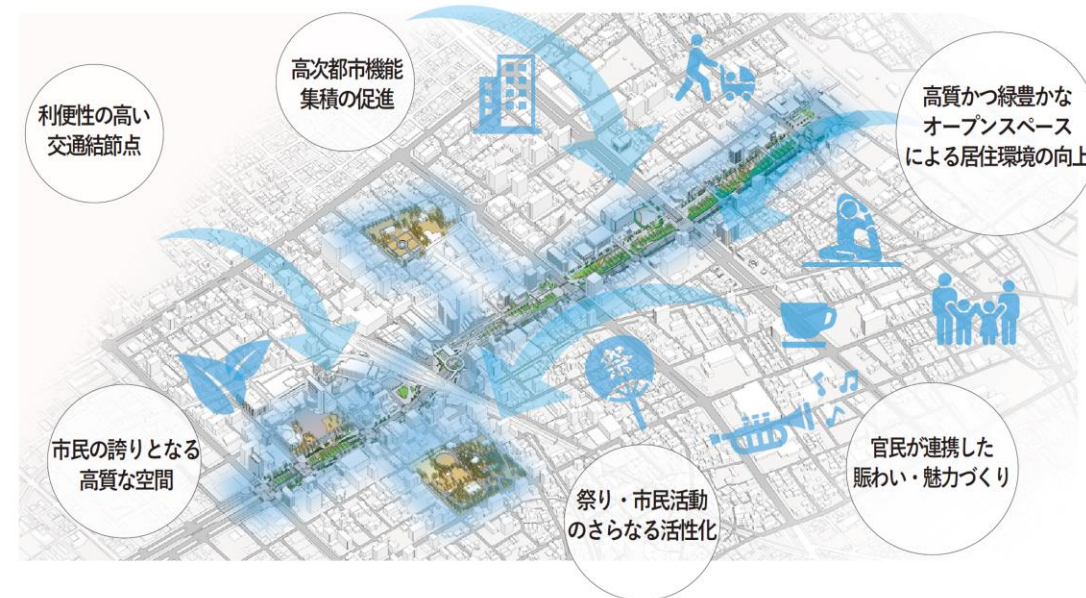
利便性の高い
交通結節点

高次都市機能
集積の促進

高質かつ緑豊かな
オープンスペース
による居住環境の向上

祭

市民の誇りとなる
高質な空間

祭り・市民活動
のさらなる活性化

官民が連携した
賑わい・魅力づくり